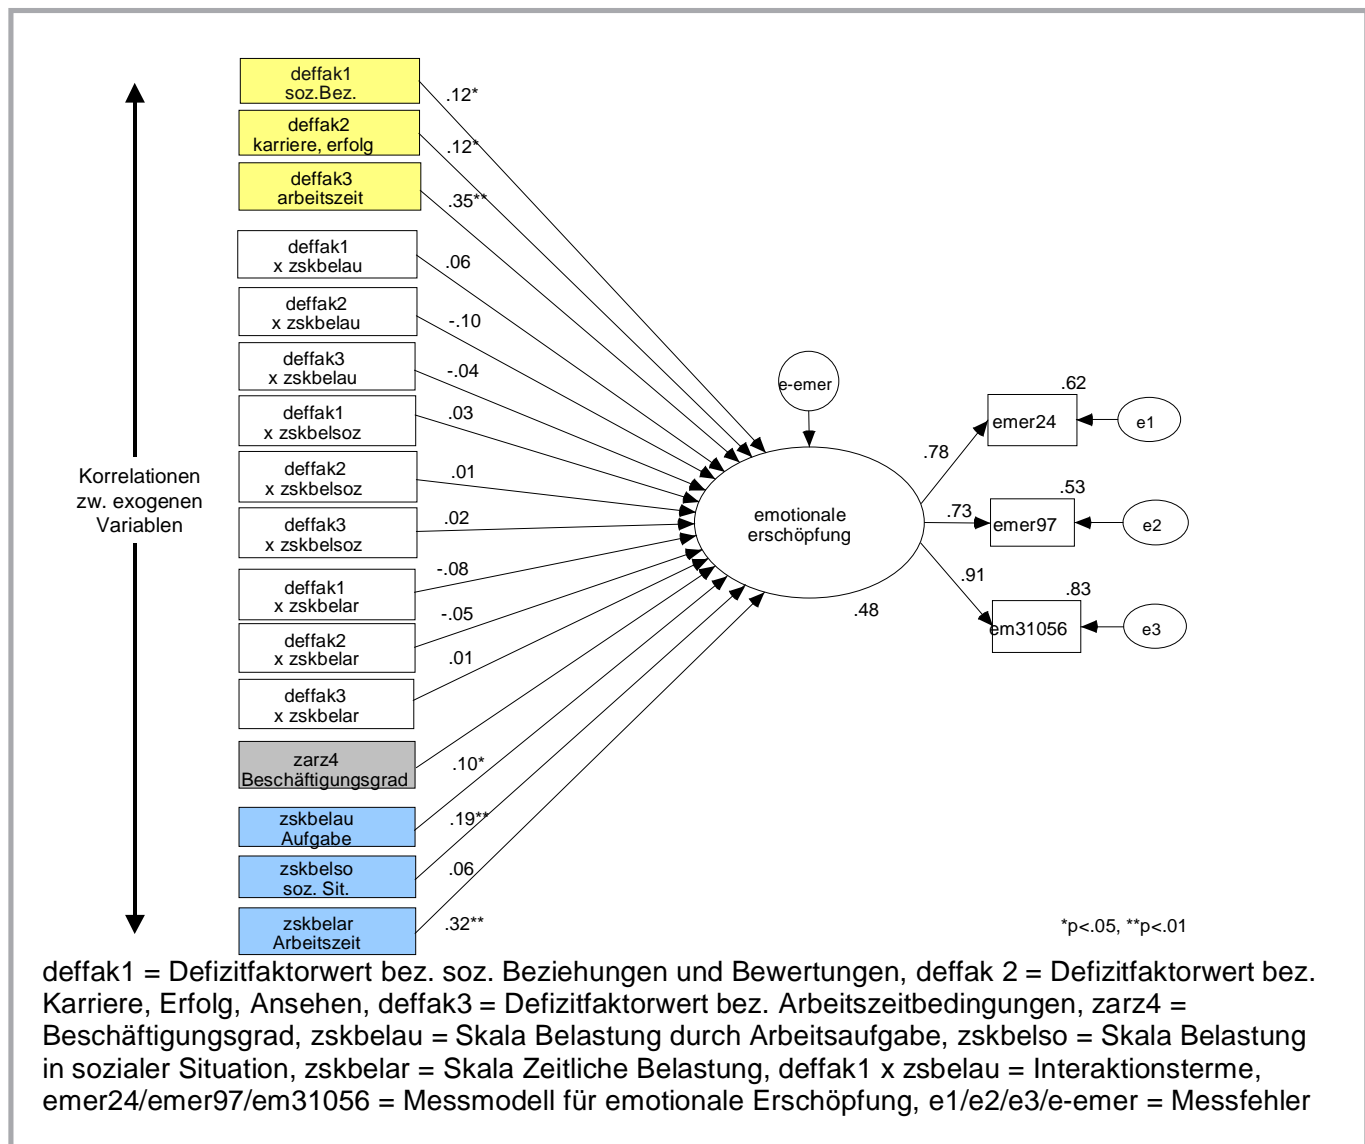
Korrelationen zw. exogenen Variablen

deffak1 soz.Bez.
.12*

deffak2 karriere, erfolg
.12*

deffak3 arbeitszeit
.35**

deffak1 x zskbelau
.06

deffak2 x zskbelau
-.10

deffak3 x zskbelau
-.04

deffak1 x zskbelsoz
.03

deffak2 x zskbelsoz
.01

deffak3 x zskbelsoz
.02

deffak1 x zskbelar
-.08

deffak2 x zskbelar
-.05

deffak3 x zskbelar
.01

zarz4 Beschäftigungsgrad
.10*

zskbelau Aufgabe
.19**

zskbelso soz. Sit.
.06

zskbelar Arbeitszeit
.32**

e-emer

emotionale erschöpfung
.48

.78
.62
emer24
e1

.73
.53
emer97
e2

.91
.83
em31056
e3

*p<.05, **p<.01

deffak1 = Defizitfaktorwert bez. soz. Beziehungen und Bewertungen, deffak 2 = Defizitfaktorwert bez. Karriere, Erfolg, Ansehen, deffak3 = Defizitfaktorwert bez. Arbeitszeitbedingungen, zarz4 = Beschäftigungsgrad, zskbelau = Skala Belastung durch Arbeitsaufgabe, zskbelso = Skala Belastung in sozialer Situation, zskbelar = Skala Zeitliche Belastung, deffak1 x zsbelau = Interaktionsterme, emer24/emer97/em31056 = Messmodell für emotionale Erschöpfung, e1/e2/e3/e-emer = Messfehler